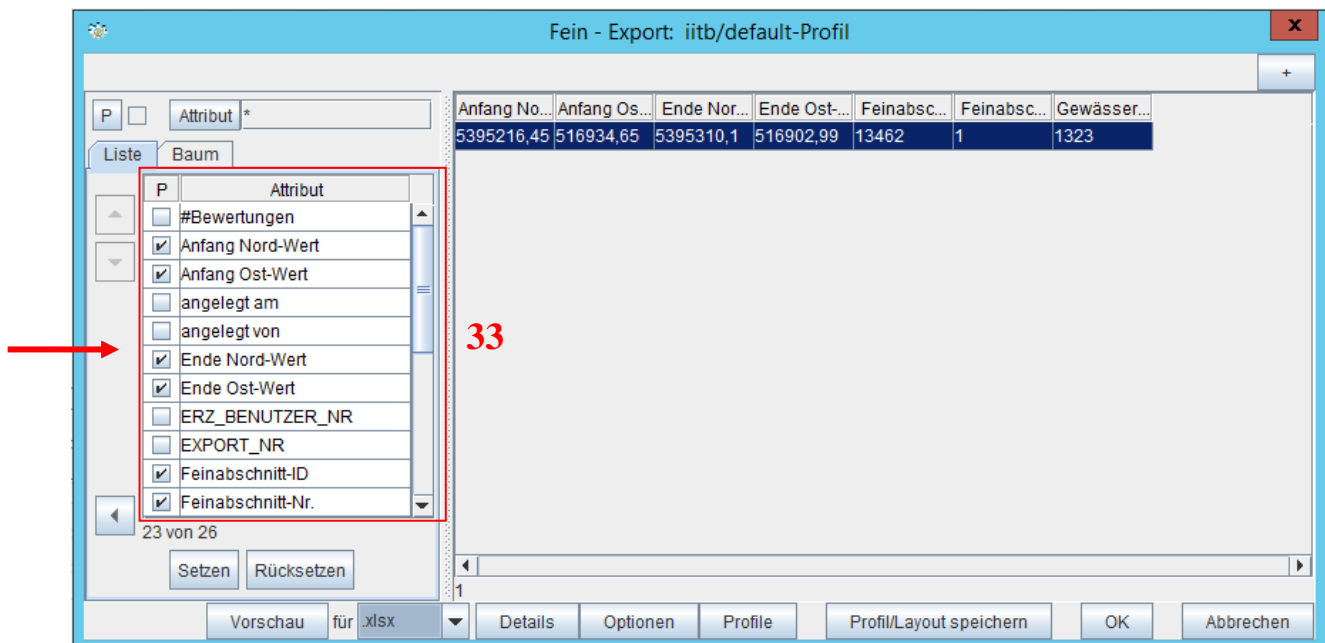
Fein - Export: iitb/default-Profil

x

+

P Attribut *

Liste Baum

| P | Attribut |
|---|---|
| | #Bewertungen |
| ✔ | Anfang Nord-Wert |
| ✔ | Anfang Ost-Wert |
| | angelegt am |
| | angelegt von |
| ✔ | Ende Nord-Wert |
| ✔ | Ende Ost-Wert |
| | ERZ_BENUTZER_NR |
| | EXPORT_NR |
| ✔ | Feinabschnitt-ID |
| ✔ | Feinabschnitt-Nr. |

33

23 von 26

Setzen Rücksetzen

| Anfang No... | Anfang Os... | Ende Nor... | Ende Ost-... | Feinabsc... | Feinabsc... | Gewässer... |
|---|---|---|---|---|---|---|
| 5395216,45 | 516934,65 | 5395310,1 | 516902,99 | 13462 | 1 | 1323 |

1

Vorschau für .xlsx Details Optionen Profile Profil/Layout speichern OK Abbrechen